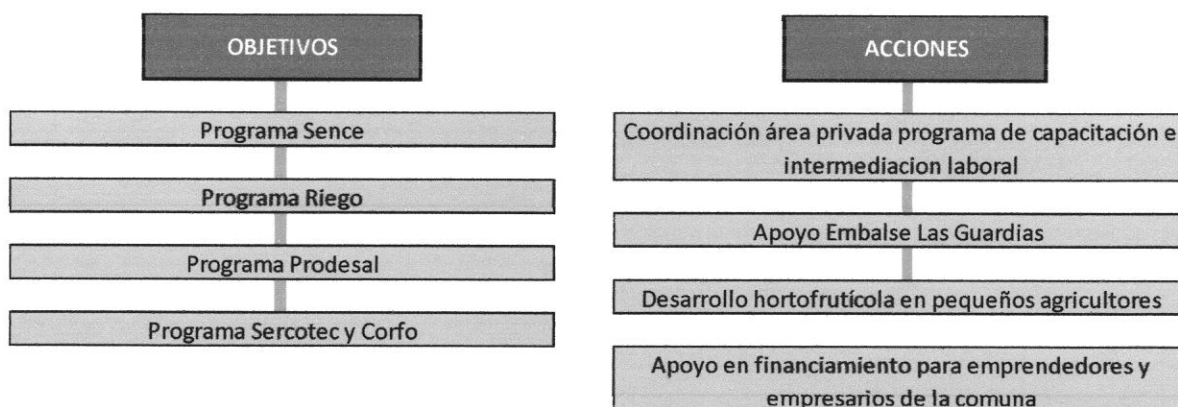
OBJETIVOS

Programa Sence

Programa Riego

Programa Prodesal

Programa Sercotec y Corfo

ACCIONES

Coordinación área privada programa de capacitación e intermediacion laboral

Apoyo Embalse Las Guardias

Desarrollo hortofrutícola en pequeños agricultores

Apoyo en financiamiento para emprendedores y empresarios de la comuna